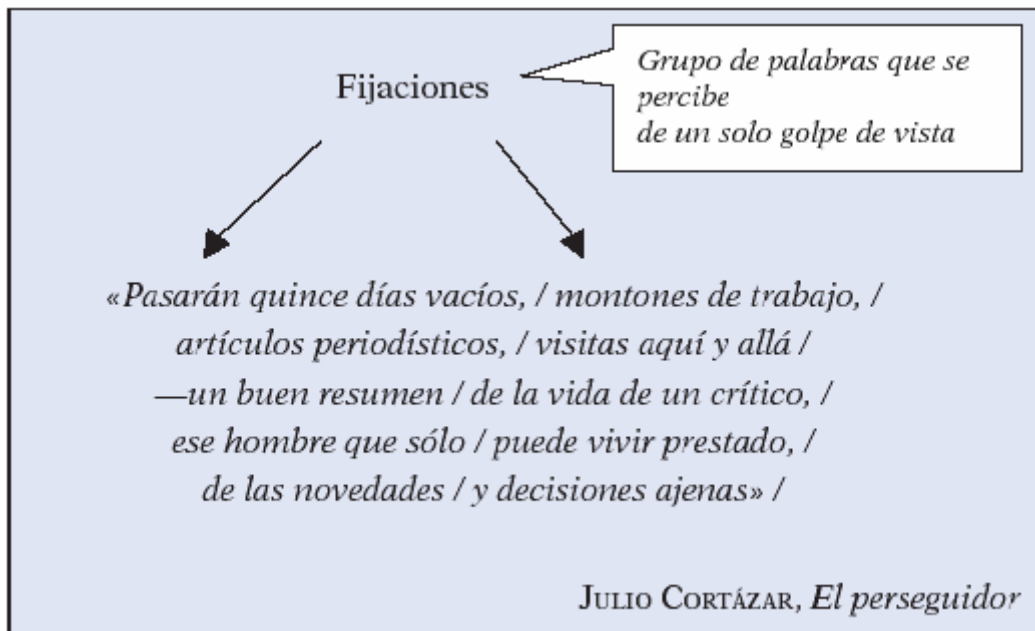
Fijaciones

Grupo de palabras que se percibe
de un solo golpe de vista

«Pasarán quince días vacíos, / montones de trabajo, / artículos periodísticos, / visitas aquí y allá / —un buen resumen / de la vida de un crítico, / ese hombre que sólo / puede vivir prestado, / de las novedades / y decisiones ajenas» /

JULIO CORTÁZAR, El perseguidor